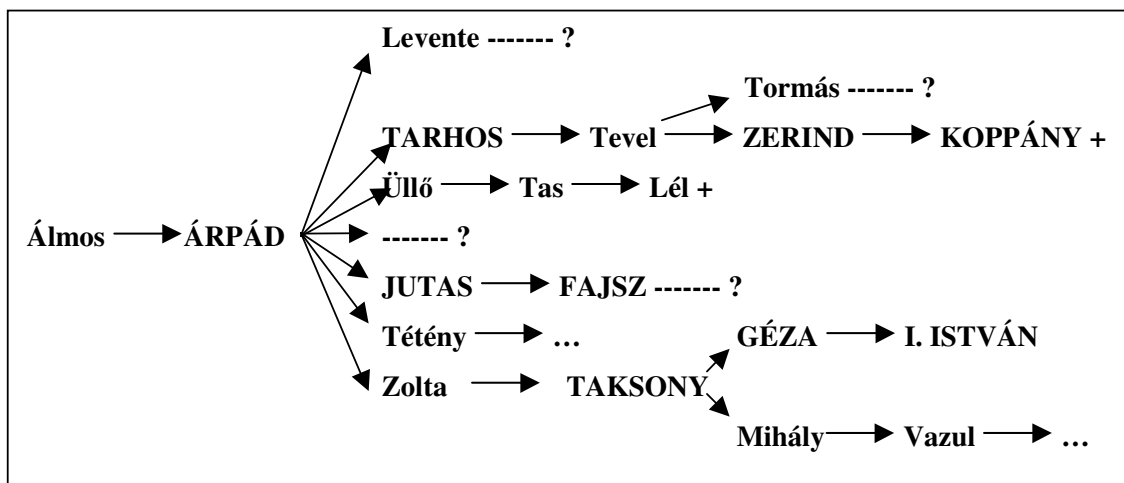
Levente ------- ?

Tormás ------- ?

TARHOS → Tevel → ZERIND → KOPPÁNY +

Üllő → Tas → Lél +

Álmos → ÁRPÁD

------- ?

JUTAS → FAJSZ ------- ?

Tétény → …

GÉZA → I. ISTVÁN

Zolta → TAKSONY

Mihály → Vazul → …